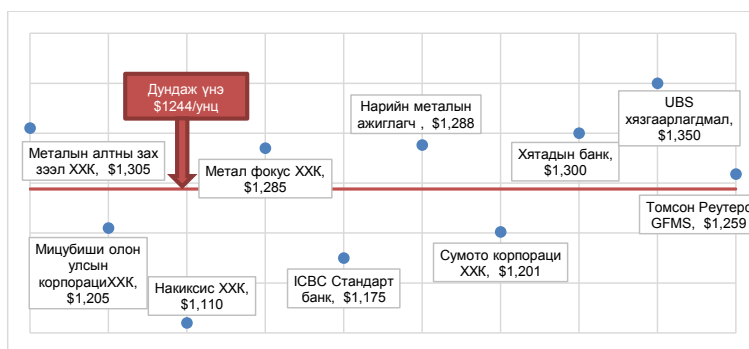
Дундаж үнэ $1244/унц

Металын алтны зах зээл ХХК, $1,305

Мицубиши олон улсын корпорациХХК, $1,205

Накиксис ХХК, $1,110

Метал фокус ХХК, $1,285

ICBC Стандарт банк, $1,175

Нарийн металын ажиглагч , $1,288

Сумото корпораци ХХК, $1,201

Хятадын банк, $1,300

UBS хязгаарлагдмал, $1,350

Томсон Реутерс GFMS, $1,259